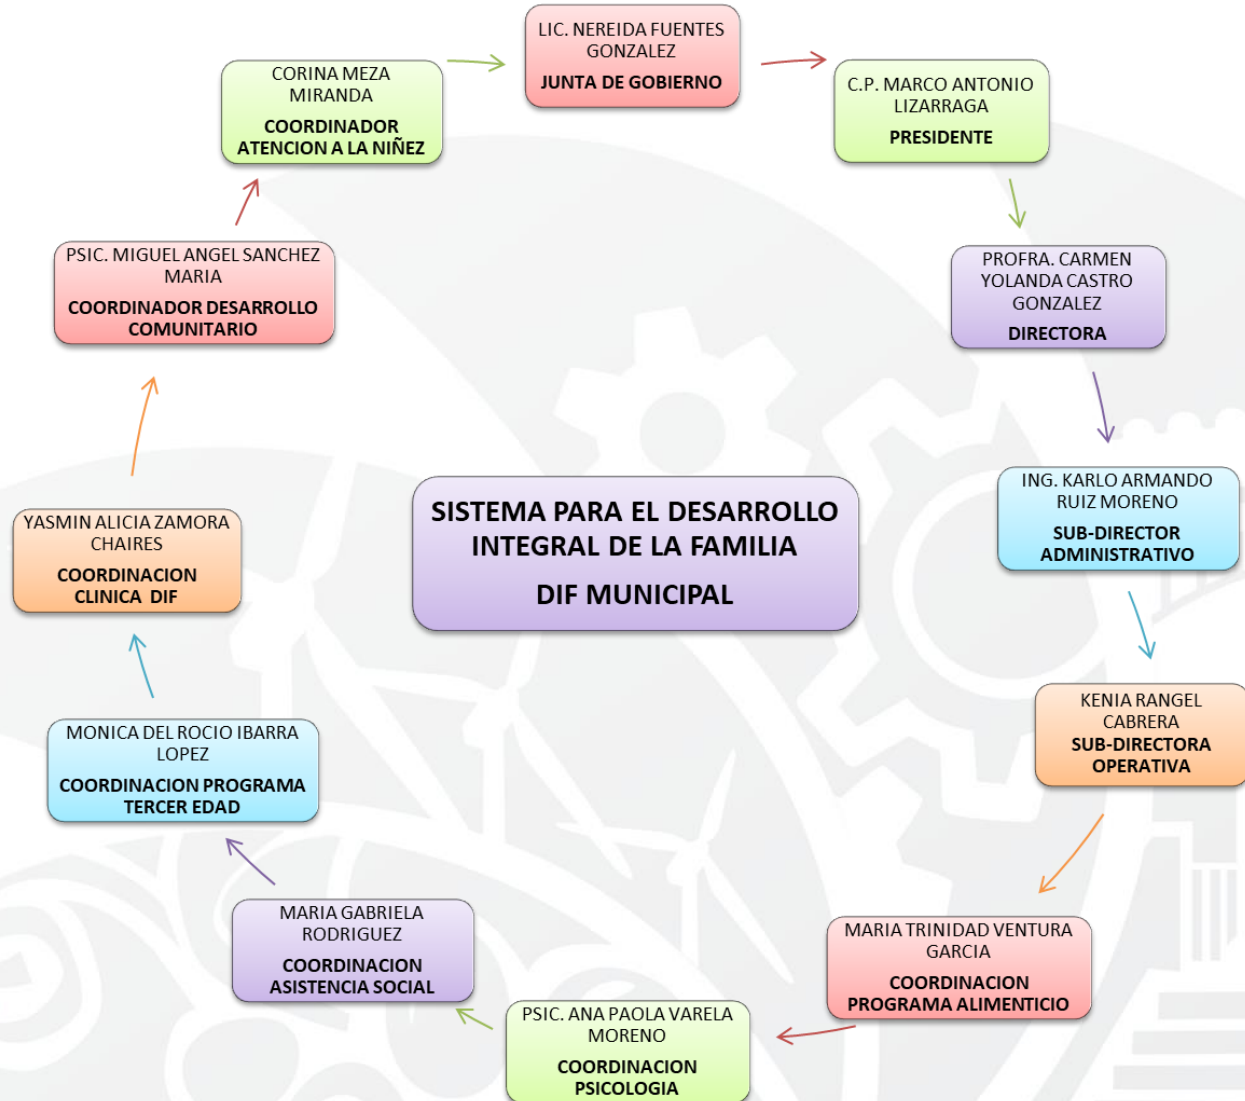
LIC. NEREIDA FUENTES GONZALEZ
JUNTA DE GOBIERNO

C.P. MARCO ANTONIO LIZARRAGA
PRESIDENTE

PROFRA. CARMEN YOLANDA CASTRO GONZALEZ
DIRECTORA

ING. KARLO ARMANDO RUIZ MORENO
SUB-DIRECTOR ADMINISTRATIVO

KENIA RANGEL CABRERA
SUB-DIRECTORA OPERATIVA

MARIA TRINIDAD VENTURA GARCIA
COORDINACION PROGRAMA ALIMENTICIO

PSIC. ANA PAOLA VARELA MORENO
COORDINACION PSICOLOGIA

MARIA GABRIELA RODRIGUEZ
COORDINACION ASISTENCIA SOCIAL

MONICA DEL ROCIO IBARRA LOPEZ
COORDINACION PROGRAMA TERCER EDAD

YASMIN ALICIA ZAMORA CHAIRES
COORDINACION CLINICA DIF

PSIC. MIGUEL ANGEL SANCHEZ MARIA
COORDINADOR DESARROLLO COMUNITARIO

CORINA MEZA MIRANDA
COORDINADOR ATENCION A LA NIÑEZ

SISTEMA PARA EL DESARROLLO INTEGRAL DE LA FAMILIA
DIF MUNICIPAL